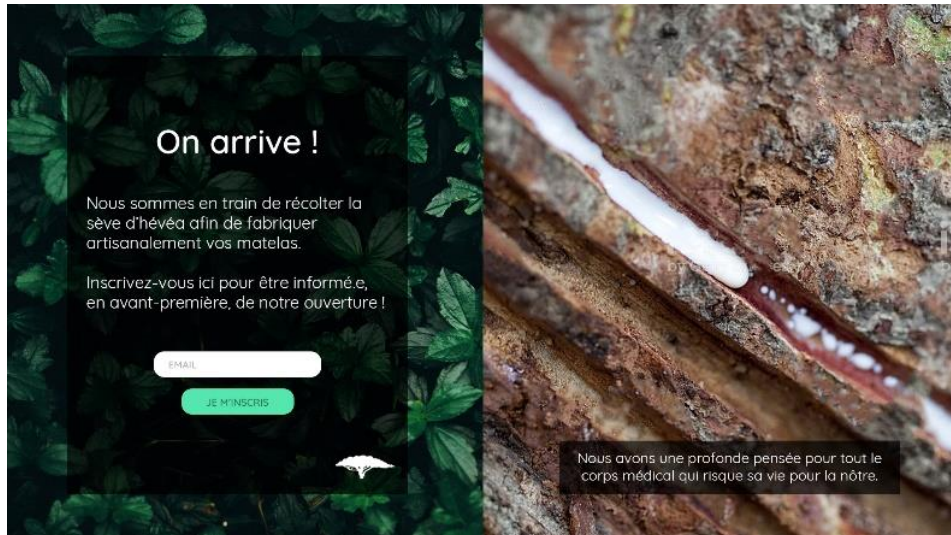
On arrive !

Nous sommes en train de récolter la sève d'hévéa afin de fabriquer artisanalement vos matelas.

Inscrivez-vous ici pour être informé.e, en avant-première, de notre ouverture !

EMAIL

JE M'INSCRIS

Nous avons une profonde pensée pour tout le corps médical qui risque sa vie pour la nôtre.